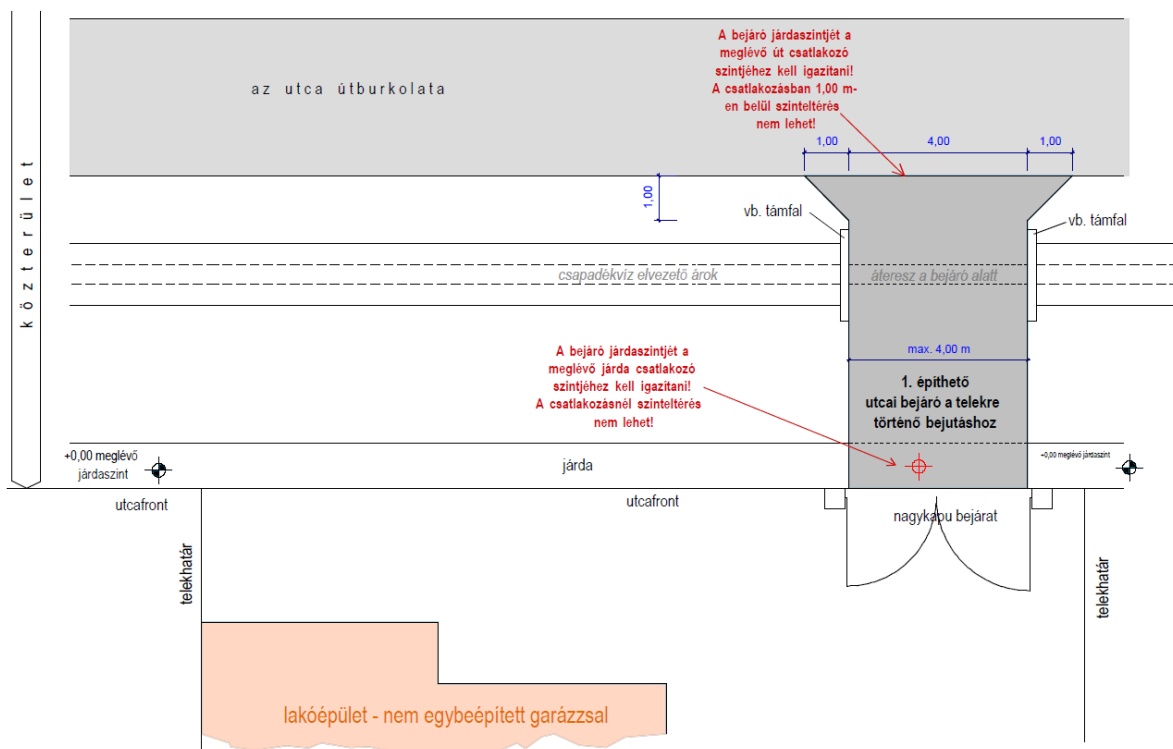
közterület

az utca útburkolata

A bejáró járdaszintjét a meglévő út csatlakozó szintjéhez kell igazítani! A csatlakozásban 1,00 m-en belül szinteltérés nem lehet!

1,00

4,00

1,00

1,00

vb. támfal

vb. támfal

csapadékvíz elvezető árok

áteresz a bejáró alatt

A bejáró járdaszintjét a meglévő járda csatlakozó szintjéhez kell igazítani! A csatlakozásnál szinteltérés nem lehet!

max. 4,00 m

1. építhető utcai bejáró a telekre történő bejutáshoz

+0,00 meglévő járdaszint

járda

+0,00 meglévő járdaszint

utcafront

utcafront

nagykapu bejárat

telekhatár

telekhatár

lakóépület - nem egybeépített garázzsal